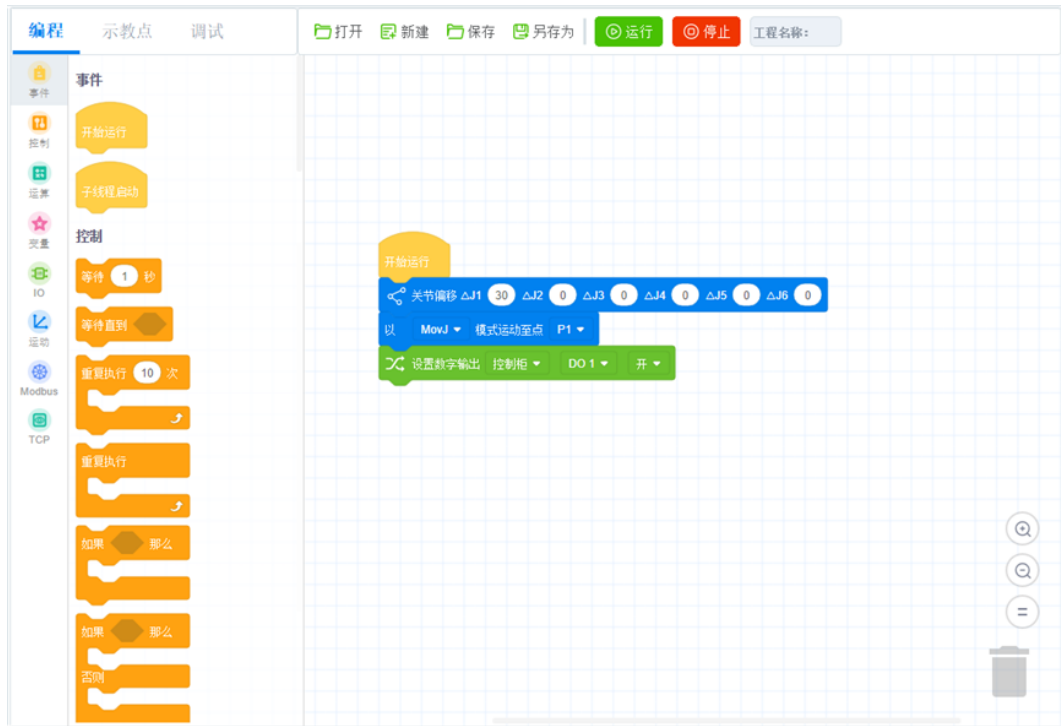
编程 示教点 调试

打开 新建 保存 另存为 运行 停止 工程名称:

事件
控制
运算
变量
IO
运动
Modbus
TCP

事件

开始运行

子线程启动

控制

等待 1 秒

等待直到

重复执行 10 次

重复执行

如果 那么

如果 那么
否则

开始运行
关节偏移 △J1 30 △J2 0 △J3 0 △J4 0 △J5 0 △J6 0
以 MovJ 模式运动至点 P1
设置数字输出 控制柜 DO 1 开

=